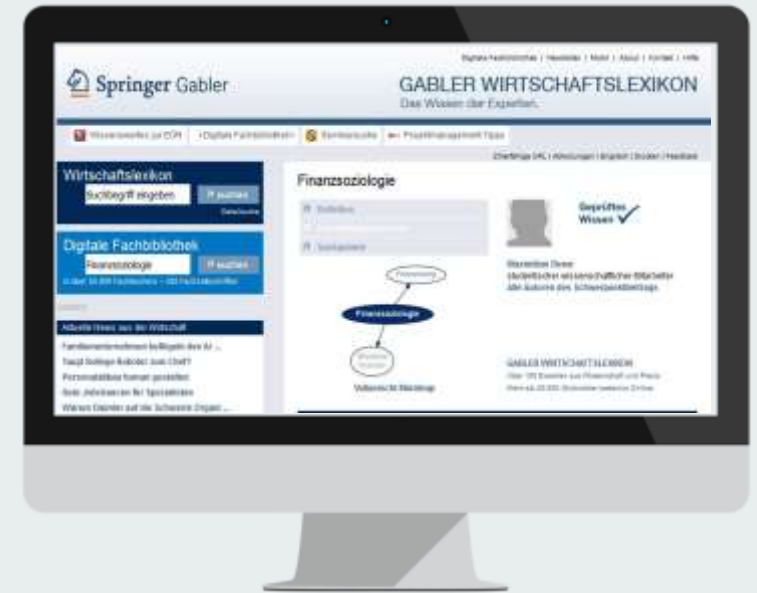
Digitale Fachbibliothek | Newsletter | Mobil | About | Kontakt | Hilfe

Springer Gabler

GABLER WIRTSCHAFTSLEXIKON
Das Wissen der Experten.

Wissenswertes zu CSR | Digitale Fachbibliothek | Seminarsuche | Projektmanagement Tipps

Zitierfähige URL | Abkürzungen | Englisch | Drucken | Feedback

Wirtschaftslexikon
Suchbegriff eingeben
» suchen
Detailsuche

Digitale Fachbibliothek
Finanzsoziologie
» suchen
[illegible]

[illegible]

Aktuelle News aus der Wirtschaft
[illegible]
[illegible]
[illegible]
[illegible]
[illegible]

Finanzsoziologie

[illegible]
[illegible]
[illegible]

Geprüftes Wissen

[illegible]
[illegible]
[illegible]

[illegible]
Finanzsoziologie
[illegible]

Vollansicht Mindmap

GABLER WIRTSCHAFTSLEXIKON
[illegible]
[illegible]